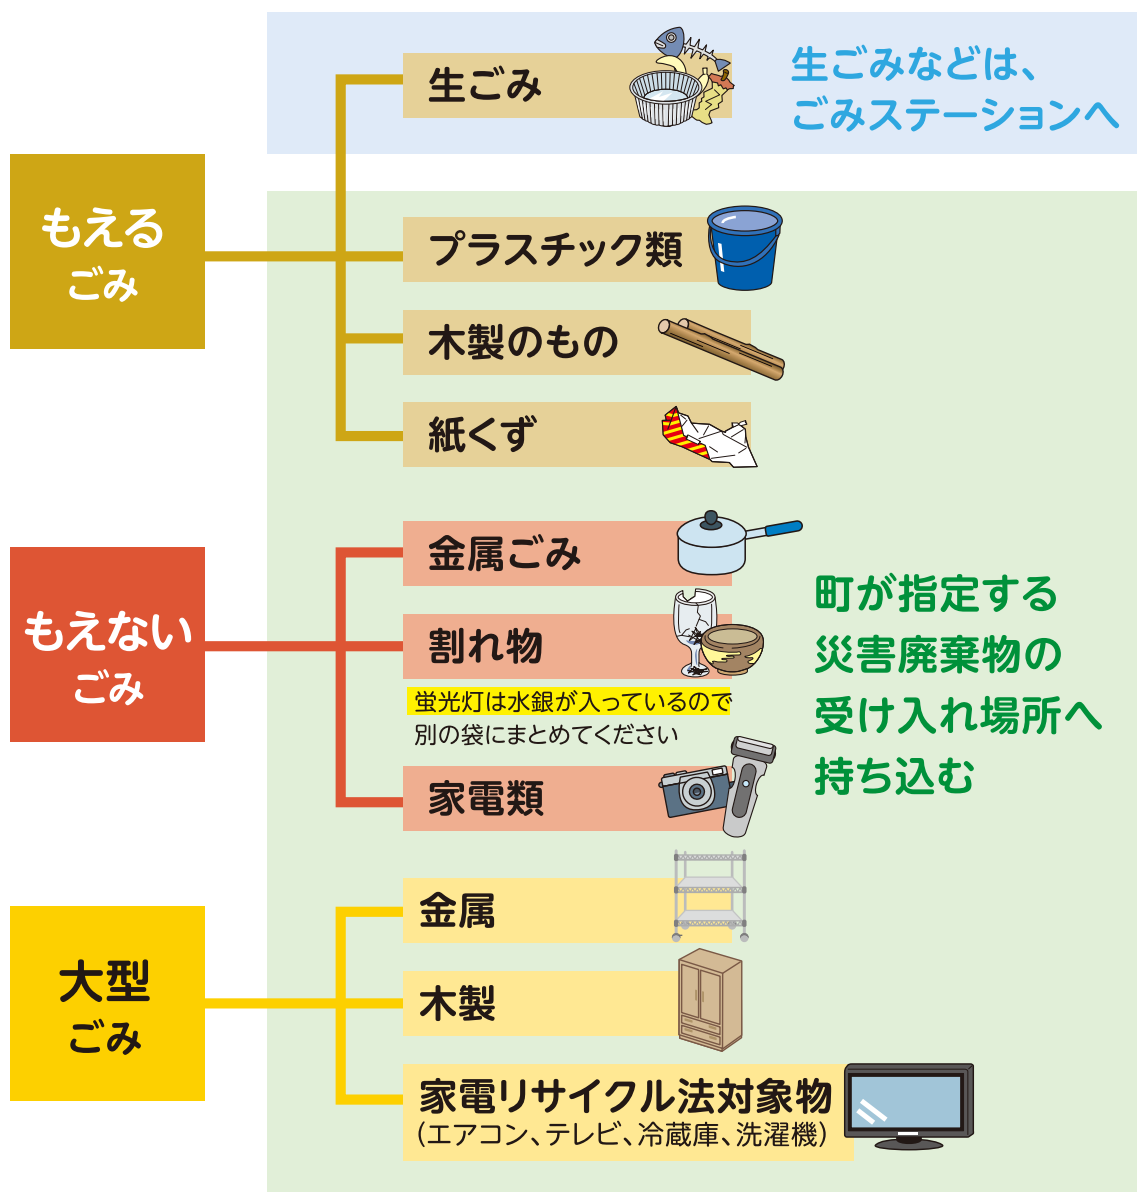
もえるごみ

生ごみ

生ごみなどは、ごみステーションへ

プラスチック類

木製のもの

紙くず

もえないごみ

金属ごみ

割れ物

蛍光灯は水銀が入っているので別の袋にまとめてください

家電類

町が指定する災害廃棄物の受け入れ場所へ持ち込む

大型ごみ

金属

木製

家電リサイクル法対象物
（エアコン、テレビ、冷蔵庫、洗濯機）